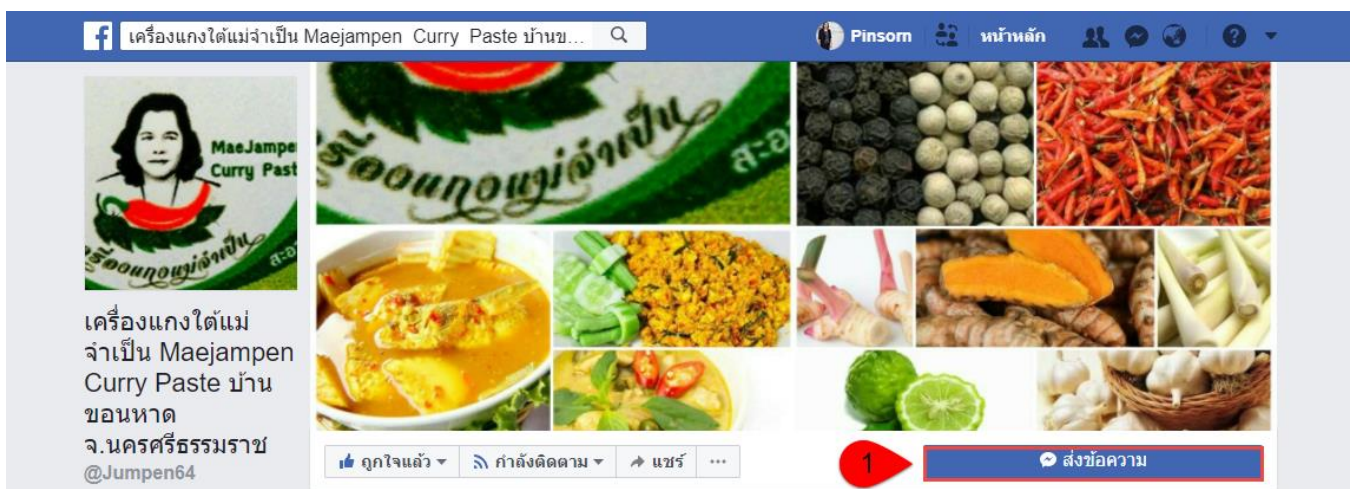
เครื่องแกงใต้แม่จำเป็น Maejampen Curry Paste บ้านข...

Pinsom หน้าหลัก

MaeJampen Curry Paste

เครื่องแกงแม่จำเป็น สะอ

เครื่องแกงแม่จำเป็น สะอ

เครื่องแกงใต้แม่จำเป็น Maejampen Curry Paste บ้านขอนหาด จ.นครศรีธรรมราช

@Jumpen64

ถูกใจแล้ว ▾ กำลังติดตาม ▾ แชร์ ···

1

ส่งข้อความ